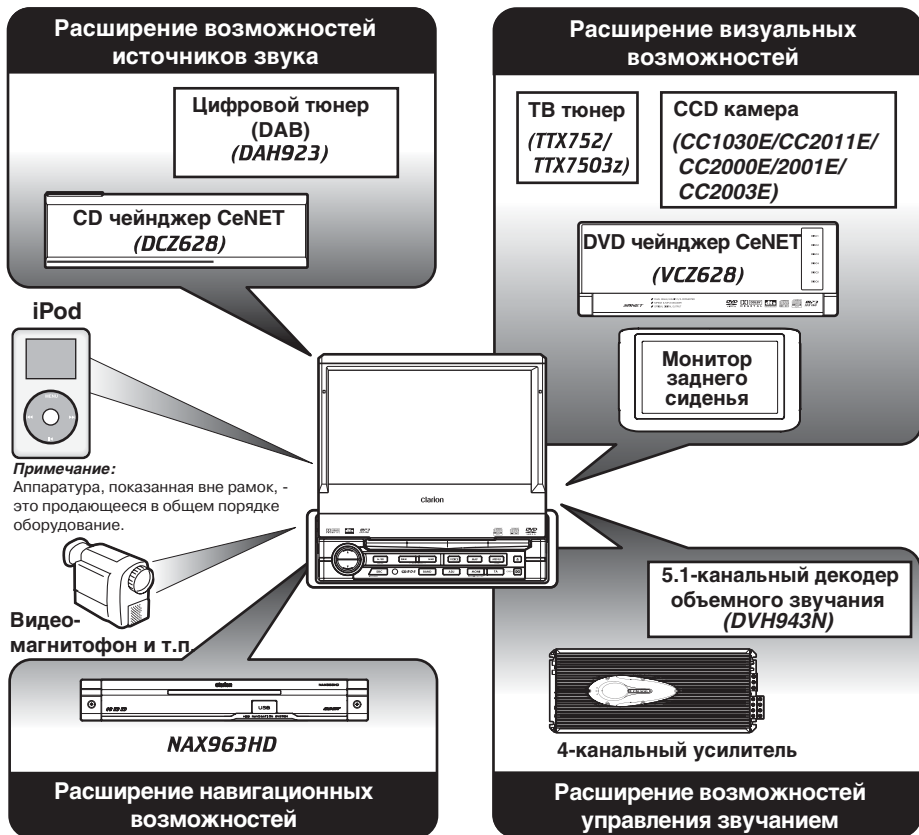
Расширение возможностей источников звука

Цифровой тюнер (DAB) (DAH923)

CD чейнджер CeNET (DCZ628)

Расширение визуальных возможностей

ТВ тюнер (TTX752/ TTX7503z)

CCD камера (CC1030E/CC2011E/ CC2000E/2001E/ CC2003E)

DVD чейнджер CeNET (VCZ628)

Монитор заднего сиденья

iPod

Примечание:
Аппаратура, показанная вне рамок, - это продающееся в общем порядке оборудование.

clarion

Видеомагнитофон и т.п.

5.1-канальный декодер объемного звучания (DVH943N)

USB

NAX963HD

4-канальный усилитель

Расширение навигационных возможностей

Расширение возможностей управления звучанием